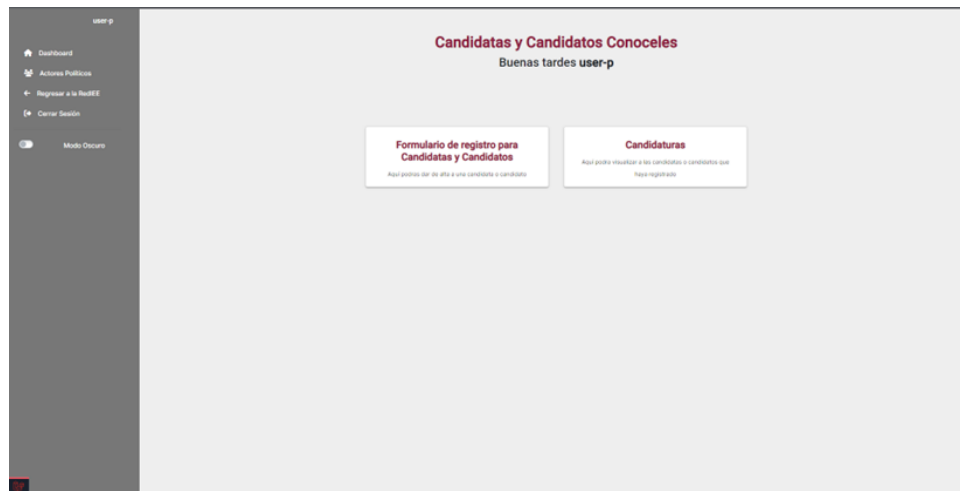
user-p

Dashboard
Actores Políticos
Regresar a la RedIEE
Cerrar Sesión

Modo Oscuro

Candidatas y Candidatos Conoceles
Buenas tardes **user-p**

Formulario de registro para Candidatas y Candidatos
Aquí podrás dar de alta a una candidata o candidato

Candidaturas
Aquí podrá visualizar a las candidatas o candidatos que haya registrado